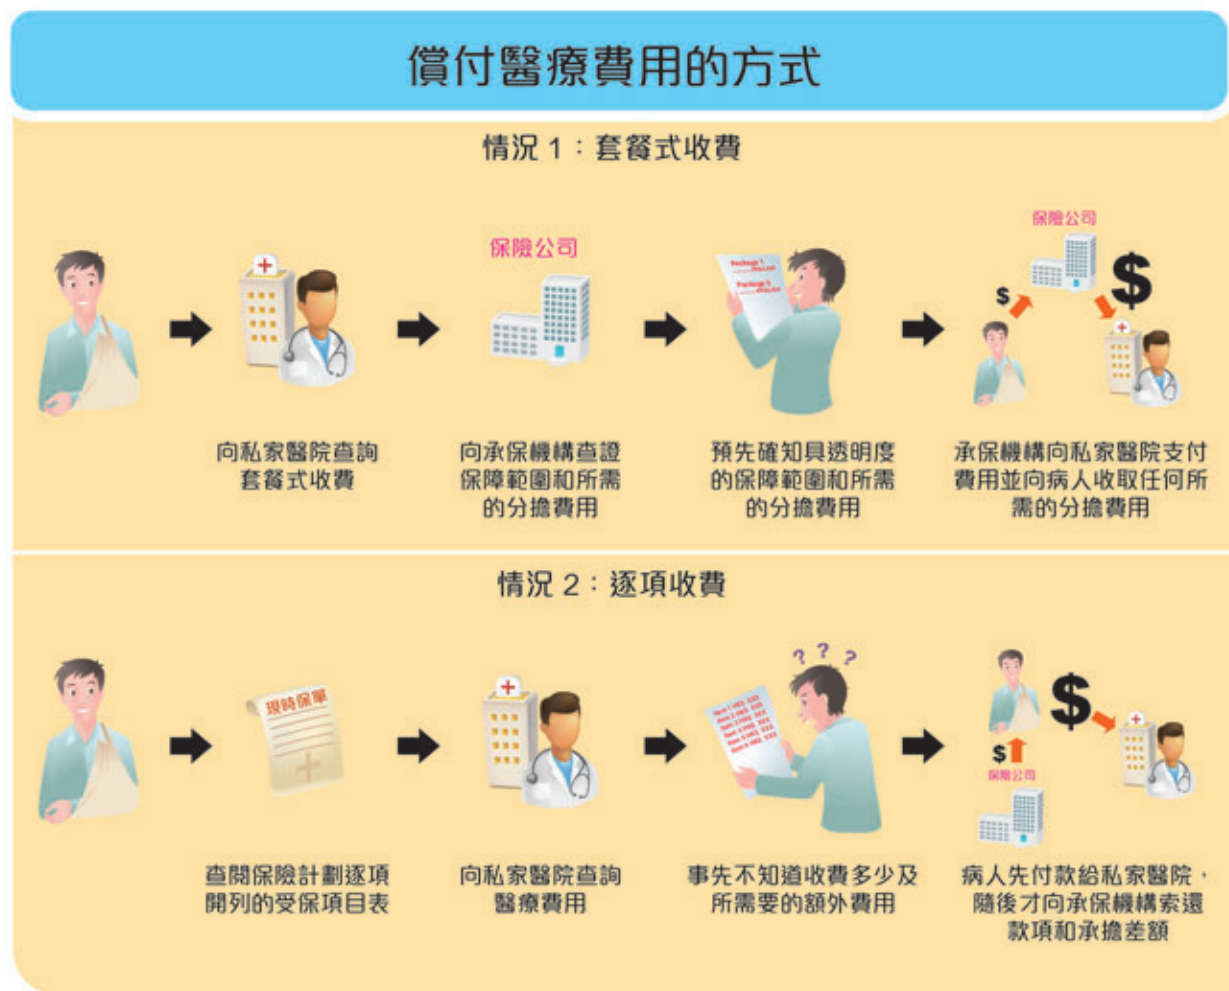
償付醫療費用的方式

情況 1：套餐式收費

保險公司

保險公司

Package 1 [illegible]

Package 2 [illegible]

$

$

向私家醫院查詢套餐式收費

向承保機構查證保障範圍和所需的分擔費用

預先確知具透明度的保障範圍和所需的分擔費用

承保機構向私家醫院支付費用並向病人收取任何所需的分擔費用

情況 2：逐項收費

現時保單

? ? ?

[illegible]

$

$

保險公司

查閱保險計劃逐項開列的受保項目表

向私家醫院查詢醫療費用

事先不知道收費多少及所需要的額外費用

病人先付款給私家醫院，隨後才向承保機構索還款項和承擔差額